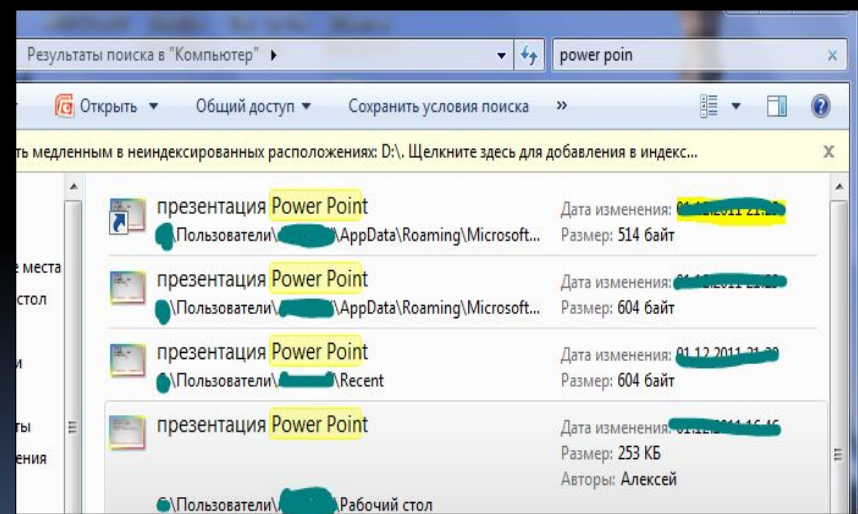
Результаты поиска в "Компьютер" ▸

power poin

Открыть ▾ Общий доступ ▾ Сохранить условия поиска »

ть медленным в неиндексированных расположениях: D:\. Щелкните здесь для добавления в индекс...

е места
стол
и
ты
ения

презентация Power Point
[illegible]\Пользователи\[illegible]\AppData\Roaming\Microsoft...
Дата изменения: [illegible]
Размер: 514 байт

презентация Power Point
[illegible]\Пользователи\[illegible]\AppData\Roaming\Microsoft...
Дата изменения: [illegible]
Размер: 604 байт

презентация Power Point
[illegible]\Пользователи\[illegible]\Recent
Дата изменения: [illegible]
Размер: 604 байт

презентация Power Point
Дата изменения: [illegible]
Размер: 253 КБ
Авторы: Алексей
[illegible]\Пользователи\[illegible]\Рабочий стол